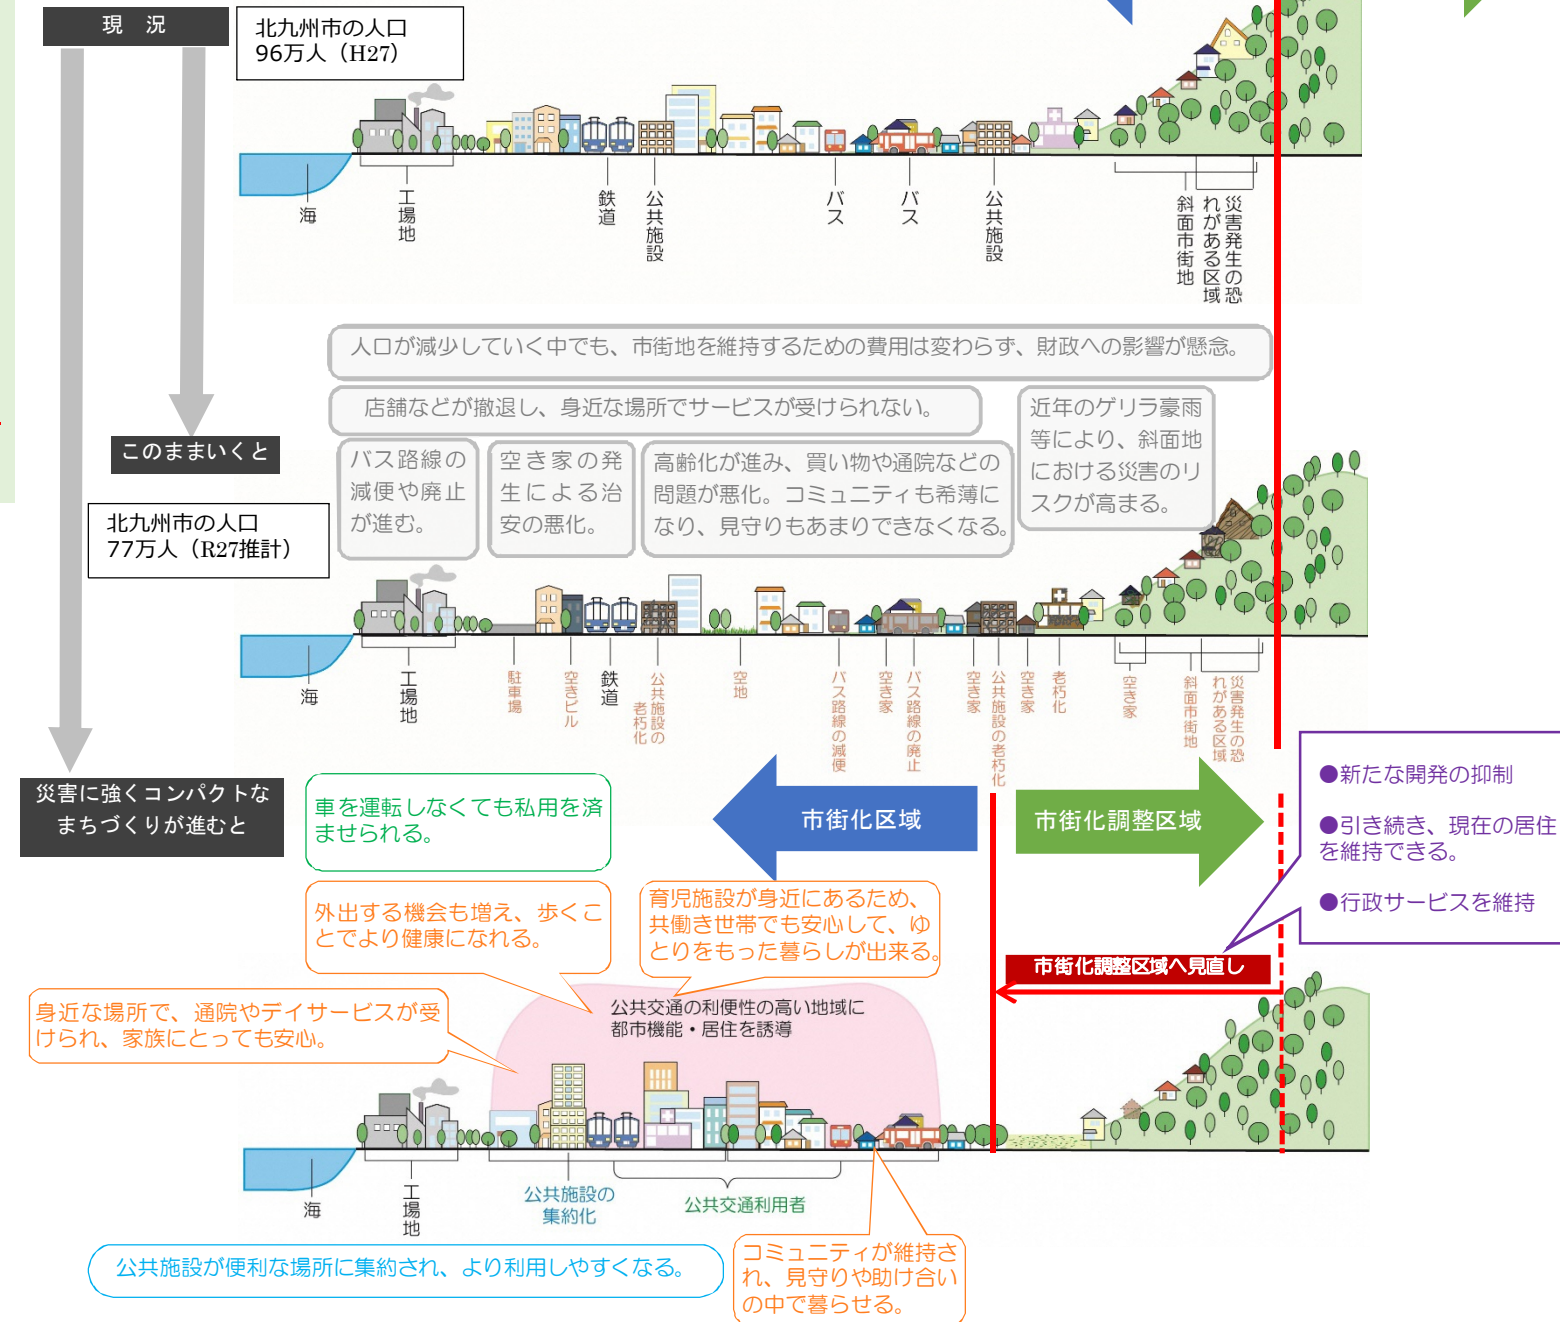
現　況

北九州市の人口
96万人（H27）

海

工場地

鉄道

公共施設

バス

バス

公共施設

斜面市街地

災害発生の恐れがある区域

人口が減少していく中でも、市街地を維持するための費用は変わらず、財政への影響が懸念。

店舗などが撤退し、身近な場所でサービスが受けられない。

近年のゲリラ豪雨等により、斜面地における災害のリスクが高まる。

このままいくと

バス路線の減便や廃止が進む。

空き家の発生による治安の悪化。

高齢化が進み、買い物や通院などの問題が悪化。コミュニティも希薄になり、見守りもあまりできなくなる。

北九州市の人口
77万人（R27推計）

海

工場地

駐車場

空きビル

鉄道

公共施設の老朽化

空地

バス路線の減便

空き家

バス路線の廃止

空き家

公共施設の老朽化

空き家

老朽化

空き家

斜面市街地

災害発生の恐れがある区域

災害に強くコンパクトなまちづくりが進むと

車を運転しなくても私用を済ませられる。

市街化区域

市街化調整区域

●新たな開発の抑制

●引き続き、現在の居住を維持できる。

●行政サービスを維持

外出する機会も増え、歩くことでより健康になれる。

育児施設が身近にあるため、共働き世帯でも安心して、ゆとりをもった暮らしが出来る。

市街化調整区域へ見直し

身近な場所で、通院やデイサービスが受けられ、家族にとっても安心。

公共交通の利便性の高い地域に都市機能・居住を誘導

海

工場地

公共施設の集約化

公共交通利用者

公共施設が便利な場所に集約され、より利用しやすくなる。

コミュニティが維持され、見守りや助け合いの中で暮らせる。